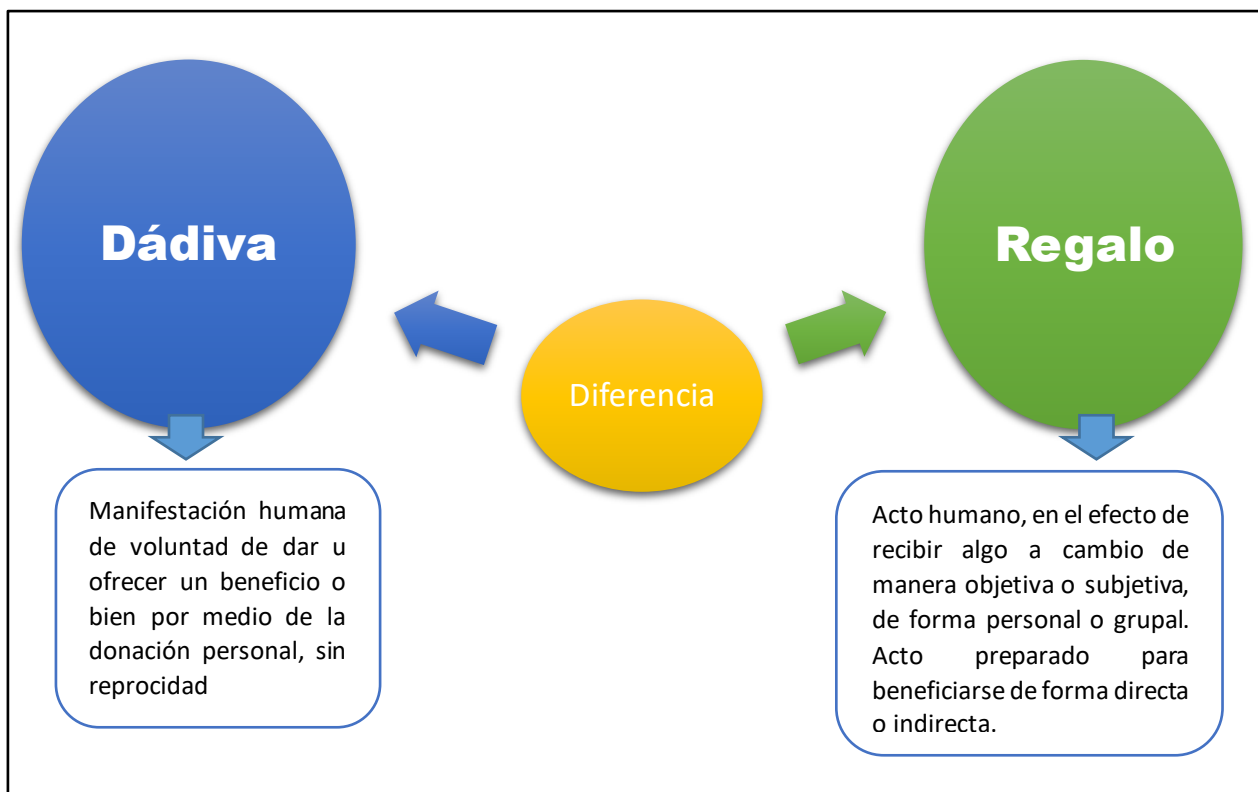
Dádiva

Diferencia

Regalo

Manifestación humana de voluntad de dar u ofrecer un beneficio o bien por medio de la donación personal, sin reprocidad

Acto humano, en el efecto de recibir algo a cambio de manera objetiva o subjetiva, de forma personal o grupal. Acto preparado para beneficiarse de forma directa o indirecta.